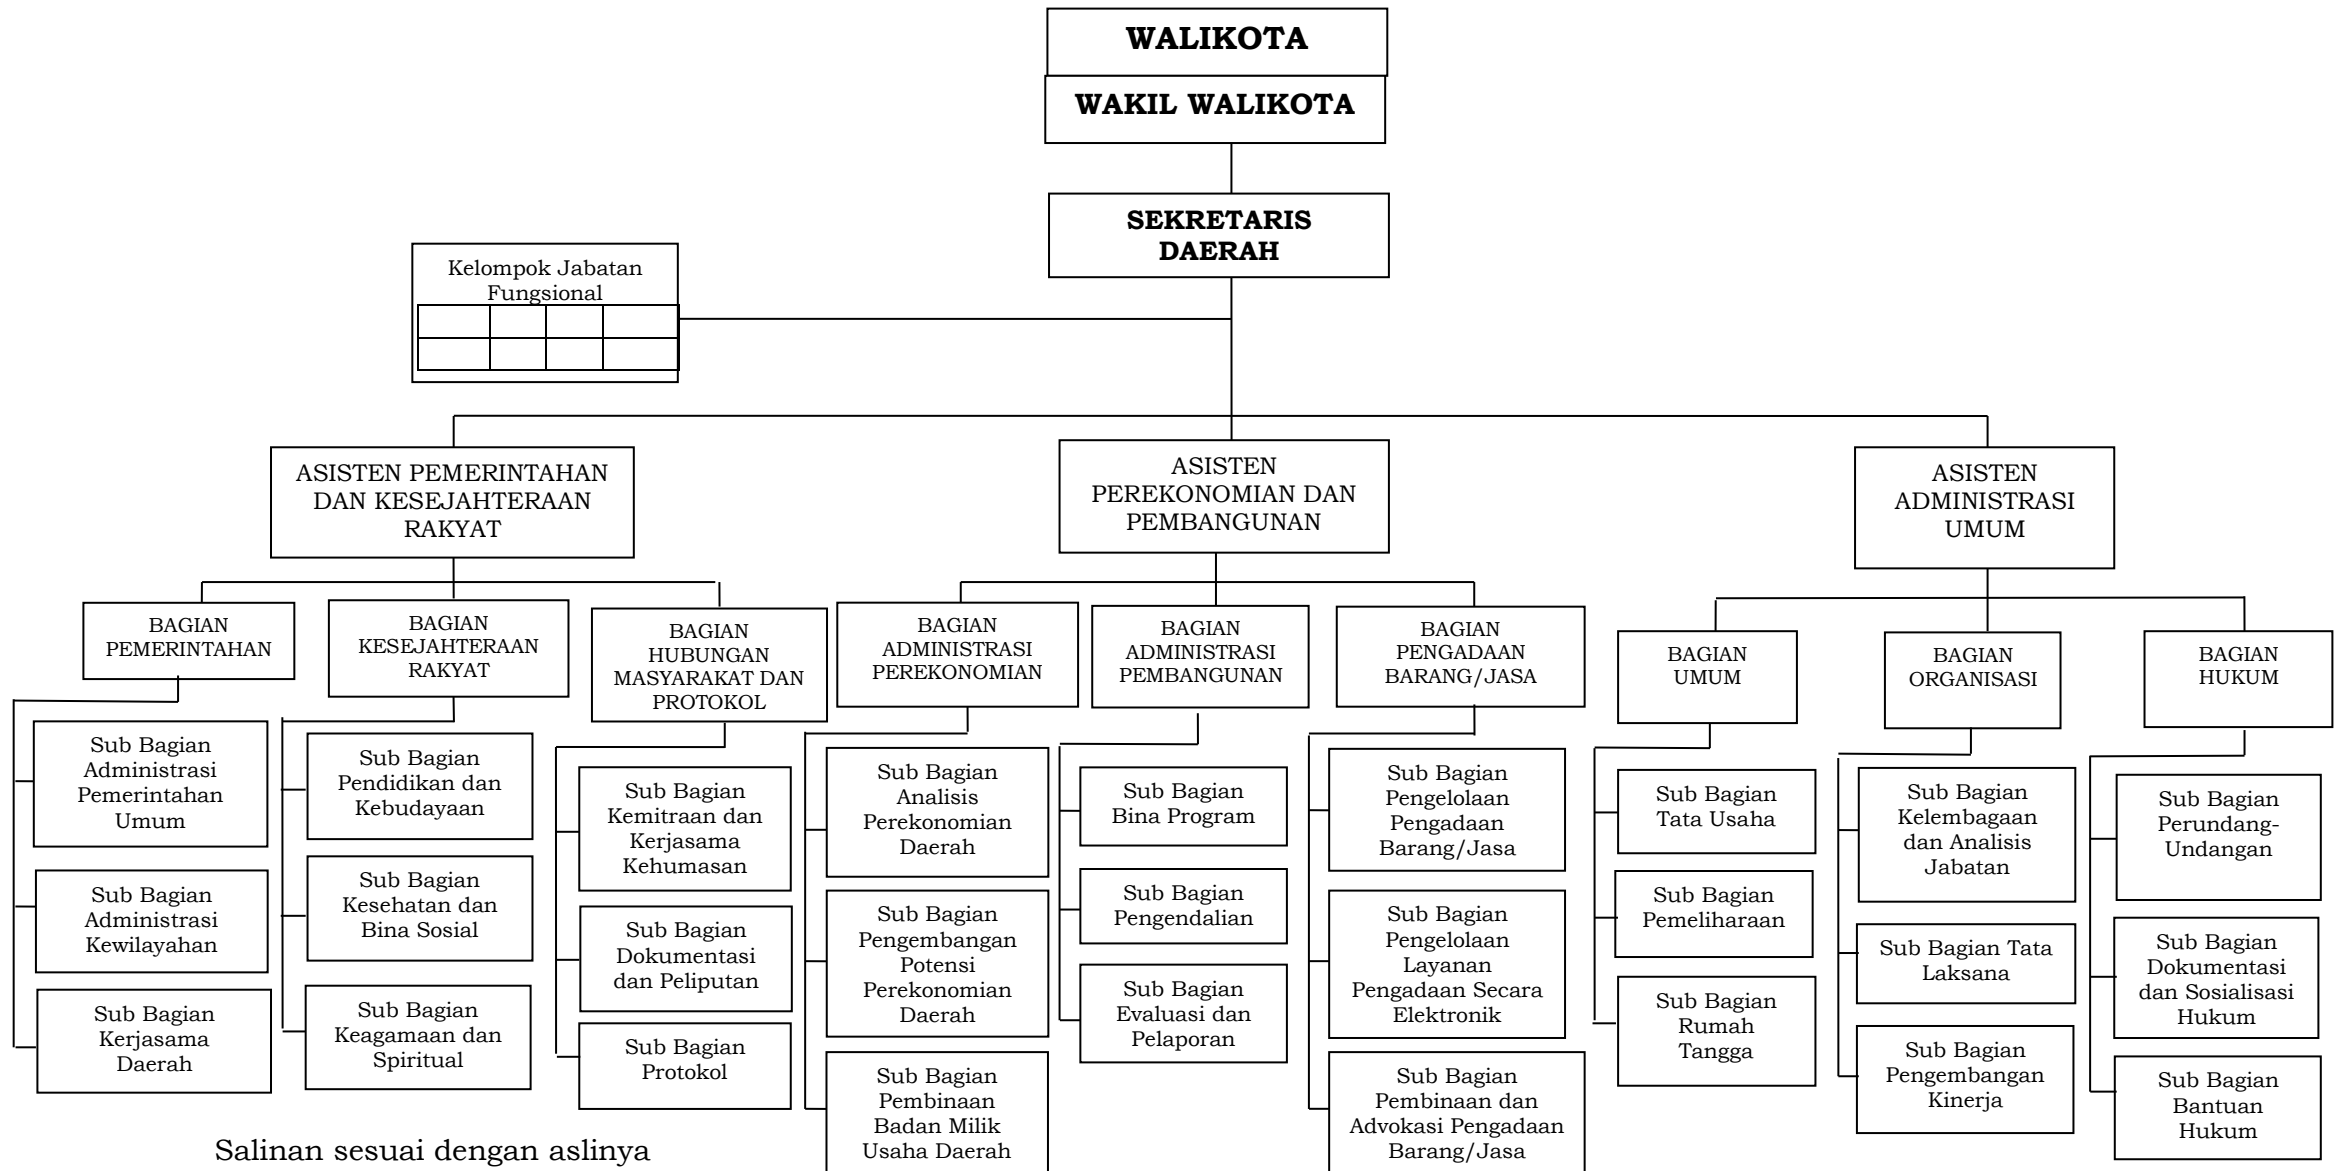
WALIKOTA

WAKIL WALIKOTA

SEKRETARIS DAERAH

Kelompok Jabatan Fungsional

ASISTEN PEMERINTAHAN DAN KESEJAHTERAAN RAKYAT

ASISTEN PEREKONOMIAN DAN PEMBANGUNAN

ASISTEN ADMINISTRASI UMUM

BAGIAN PEMERINTAHAN

Sub Bagian Administrasi Pemerintahan Umum

Sub Bagian Administrasi Kewilayahan

Sub Bagian Kerjasama Daerah

BAGIAN KESEJAHTERAAN RAKYAT

Sub Bagian Pendidikan dan Kebudayaan

Sub Bagian Kesehatan dan Bina Sosial

Sub Bagian Keagamaan dan Spiritual

BAGIAN HUBUNGAN MASYARAKAT DAN PROTOKOL

Sub Bagian Kemitraan dan Kerjasama Kehumasan

Sub Bagian Dokumentasi dan Peliputan

Sub Bagian Protokol

BAGIAN ADMINISTRASI PEREKONOMIAN

Sub Bagian Analisis Perekonomian Daerah

Sub Bagian Pengembangan Potensi Perekonomian Daerah

Sub Bagian Pembinaan Badan Milik Usaha Daerah

BAGIAN ADMINISTRASI PEMBANGUNAN

Sub Bagian Bina Program

Sub Bagian Pengendalian

Sub Bagian Evaluasi dan Pelaporan

BAGIAN PENGADAAN BARANG/JASA

Sub Bagian Pengelolaan Pengadaan Barang/Jasa

Sub Bagian Pengelolaan Layanan Pengadaan Secara Elektronik

Sub Bagian Pembinaan dan Advokasi Pengadaan Barang/Jasa

BAGIAN UMUM

Sub Bagian Tata Usaha

Sub Bagian Pemeliharaan

Sub Bagian Rumah Tangga

BAGIAN ORGANISASI

Sub Bagian Kelembagaan dan Analisis Jabatan

Sub Bagian Tata Laksana

Sub Bagian Pengembangan Kinerja

BAGIAN HUKUM

Sub Bagian Perundang-Undangan

Sub Bagian Dokumentasi dan Sosialisasi Hukum

Sub Bagian Bantuan Hukum

Salinan sesuai dengan aslinya